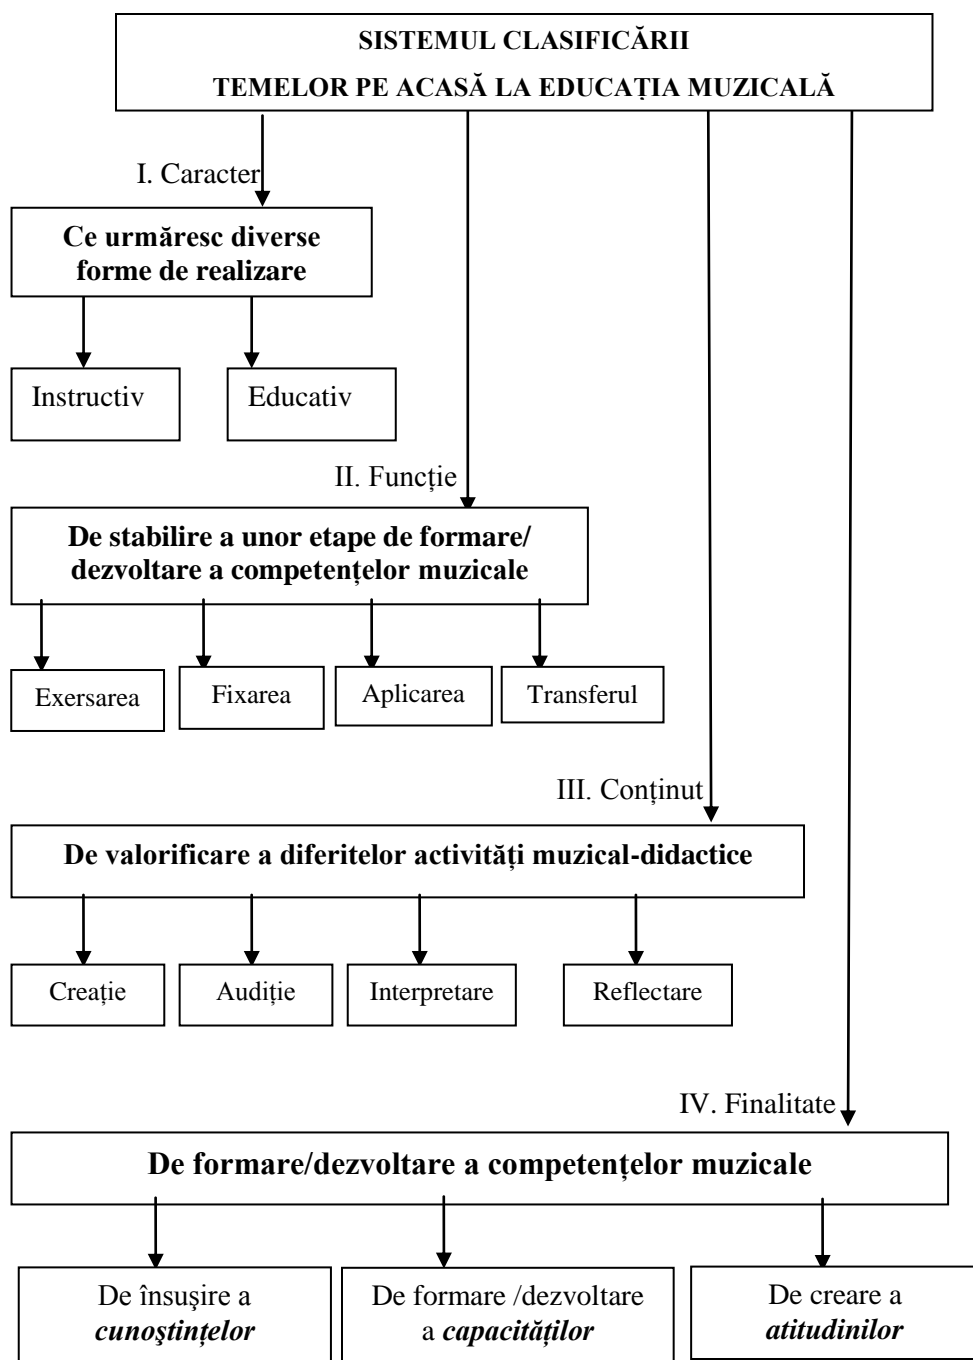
SISTEMUL CLASIFICĂRII
TEMELOR PE ACASĂ LA EDUCAȚIA MUZICALĂ

I. Caracter

Ce urmăresc diverse forme de realizare

Instructiv

Educativ

II. Funcție

De stabilire a unor etape de formare/ dezvoltare a competențelor muzicale

Exersarea

Fixarea

Aplicarea

Transferul

III. Conținut

De valorificare a diferitelor activități muzical-didactice

Creație

Audiție

Interpretare

Reflectare

IV. Finalitate

De formare/dezvoltare a competențelor muzicale

De însușire a *cunoştinţelor*

De formare /dezvoltare a *capacităților*

De creare a *atitudinilor*